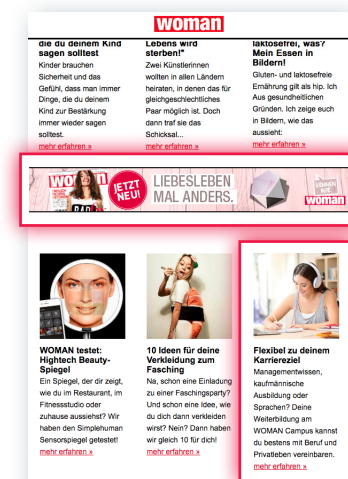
woman

die du deinem Kind sagen solltest
Kinder brauchen Sicherheit und das Gefühl, dass man immer Dinge, die du deinem Kind zur Bestärkung immer wieder sagen solltest.
mehr erfahren »

Lebens wird sterben!"
Zwei Künstlerinnen wollten in allen Ländern heiraten, in denen das für gleichgeschlechtliches Paar möglich ist. Doch dann traf sie das Schicksal...
mehr erfahren »

laktosefrei, was? Mein Essen in Bildern!
Gluten- und laktosefreie Ernährung gilt als hip. Ich Aus gesundheitlichen Gründen. Ich zeige euch in Bildern, wie das aussieht:
mehr erfahren »

WOMAN JETZT NEU! LIEBESLEBEN MAL ANDERS. woman

WOMAN testet: Hightech Beauty-Spiegel
Ein Spiegel, der dir zeigt, wie du im Restaurant, im Fitnessstudio oder zuhause aussiehst? Wir haben den Simplehuman Sensorspiegel getestet!
mehr erfahren »

10 Ideen für deine Verkleidung zum Fasching
Na, schon eine Einladung zu einer Faschingsparty? Und schon eine Idee, wie du dich dann verkleiden wirst? Nein? Dann haben wir gleich 10 für dich!
mehr erfahren »

Flexibel zu deinem Karriereziel
Managementwissen, kaufmännische Ausbildung oder Sprachen? Deine Weiterbildung am WOMAN Campus kannst du bestens mit Beruf und Privatleben vereinbaren.
mehr erfahren »